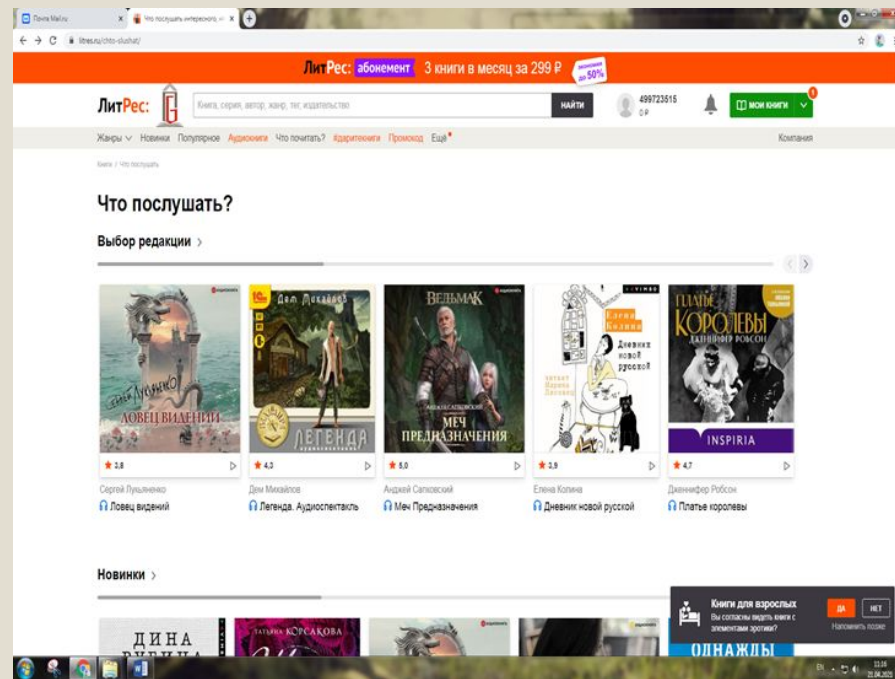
Почта Mail.ru
Что послушать интересного, н
litres.ru/chto-slushat/

ЛитРес: абонемент 3 книги в месяц за 299 ₽ экономия до 50%

ЛитРес:
Книги, серия, автор, жанр, тег, издательство
НАЙТИ
499723515
0 ₽
МОИ КНИГИ

Жанры Новинки Популярное Аудиокниги Что почитать? Аудиокниги Промокод Ещё
Компания

Книги / Что послушать

Что послушать?

Выбор редакции >

Сергей Лукьяненко
Ловец видений
ЛЕГЕНДА
Дем Михайлов
ВЕДЬМАК
Анджей Сапковский
МЕЧ ПРЕДНАЗНАЧЕНИЯ
Елена Колина
Дневник новой русской
ПЛАТЬЕ КОРОЛЕВЫ
ДЖЕННИФЕР РОБСОН
INSPIRIA

★ 3,8
★ 4,3
★ 5,0
★ 3,9
★ 4,7

Сергей Лукьяненко
Ловец видений
Дем Михайлов
Легенда. Аудиоспектакль
Анджей Сапковский
Меч Предназначения
Елена Колина
Дневник новой русской
Дженнифер Робсон
Платье королевы

Новинки >

ДИНА
ТАТЬЯНА КОРСАКОВА
ОДНАЖДЫ

Книги для взрослых
Вы согласны видеть книги с элементами эротики?
ДА
НЕТ
Напомнить позже